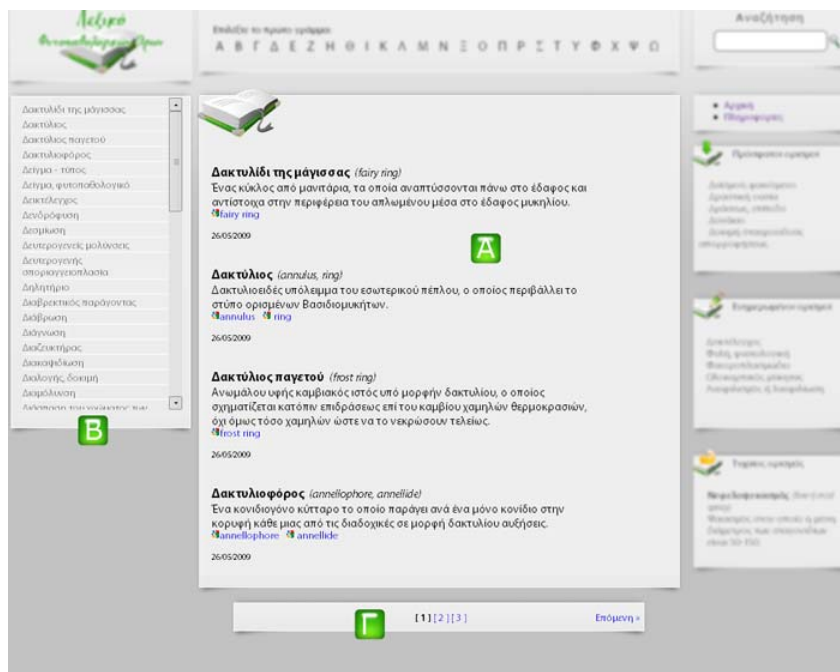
Λεξικό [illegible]

Επιλέξτε το πρώτο γράμμα

Α Β Γ Δ Ε Ζ Η Θ Ι Κ Λ Μ Ν Ξ Ο Π Ρ Σ Τ Υ Φ Χ Ψ Ω

Αναζήτηση

Δακτυλίδι της μάγισσας
Δακτύλιος
Δακτύλιος παγετού
Δακτυλιοφόρος
Δείγμα - τύπος
Δείγμα, φυτοπαθολογικό
Δεικτέλεγχος
Δενδρόφυση
Δέσμωση
Δευτερογενείς μολύνσεις
Δευτερογενής σποριαγγειοπλασία
Δηλητήριο
Διαβρεκτικός παράγοντας
Διάβρωση
Διάγνωση
Διαζευκτήρας
Διακαφίδωση
Διαλογής, δοκιμή
Διαμόλυνση
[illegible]

B

Δακτυλίδι της μάγισσας (fairy ring)
Ένας κύκλος από μανιτάρια, τα οποία αναπτύσσονται πάνω στο έδαφος και αντίστοιχα στην περιφέρεια του απλωμένου μέσα στο έδαφος μυκηλίου.
fairy ring

26/05/2009

A

Δακτύλιος (annulus, ring)
Δακτυλιοειδές υπόλειμμα του εσωτερικού πέπλου, ο οποίος περιβάλλει το στύπο ορισμένων Βασιδιομυκήτων.
annulus ring

26/05/2009

Δακτύλιος παγετού (frost ring)
Ανώμαλου υφής καμβιακός ιστός υπό μορφήν δακτυλίου, ο οποίος σχηματίζεται κατόπιν επιδράσεως επί του καμβίου χαμηλών θερμοκρασιών, όχι όμως τόσο χαμηλών ώστε να το νεκρώσουν τελείως.
frost ring

26/05/2009

Δακτυλιοφόρος (annellophore, annellide)
Ένα κονιδιογόνο κύτταρο το οποίο παράγει ανά ένα μόνο κονίδιο στην κορυφή κάθε μιας από τις διαδοχικές σε μορφή δακτυλίου αυξήσεις.
annellophore annellide

26/05/2009

Γ

[1] [2] [3]

Επόμενη »

• Αρχική
• Πληροφορίες

Πρόσφατοι ορισμοί
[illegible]

Δημοφιλείς ορισμοί
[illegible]

Τυχαίος ορισμός
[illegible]